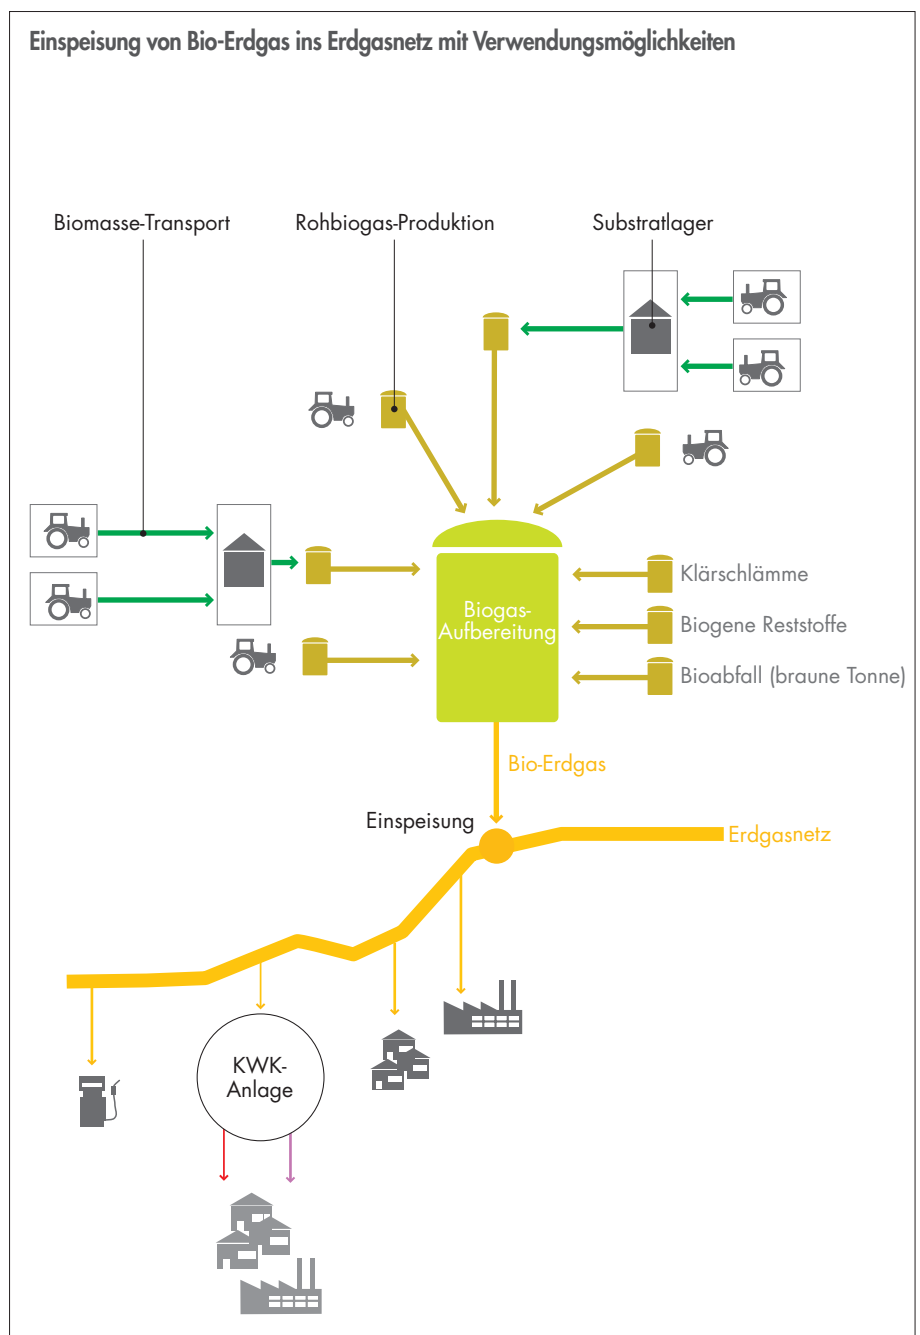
Einspeisung von Bio-Erdgas ins Erdgasnetz mit Verwendungsmöglichkeiten

Biomasse-Transport

Rohbiogas-Produktion

Substratlager

Biogas-Aufbereitung

Klärschlämme

Biogene Reststoffe

Bioabfall (braune Tonne)

Bio-Erdgas

Einspeisung

Erdgasnetz

KWK-Anlage